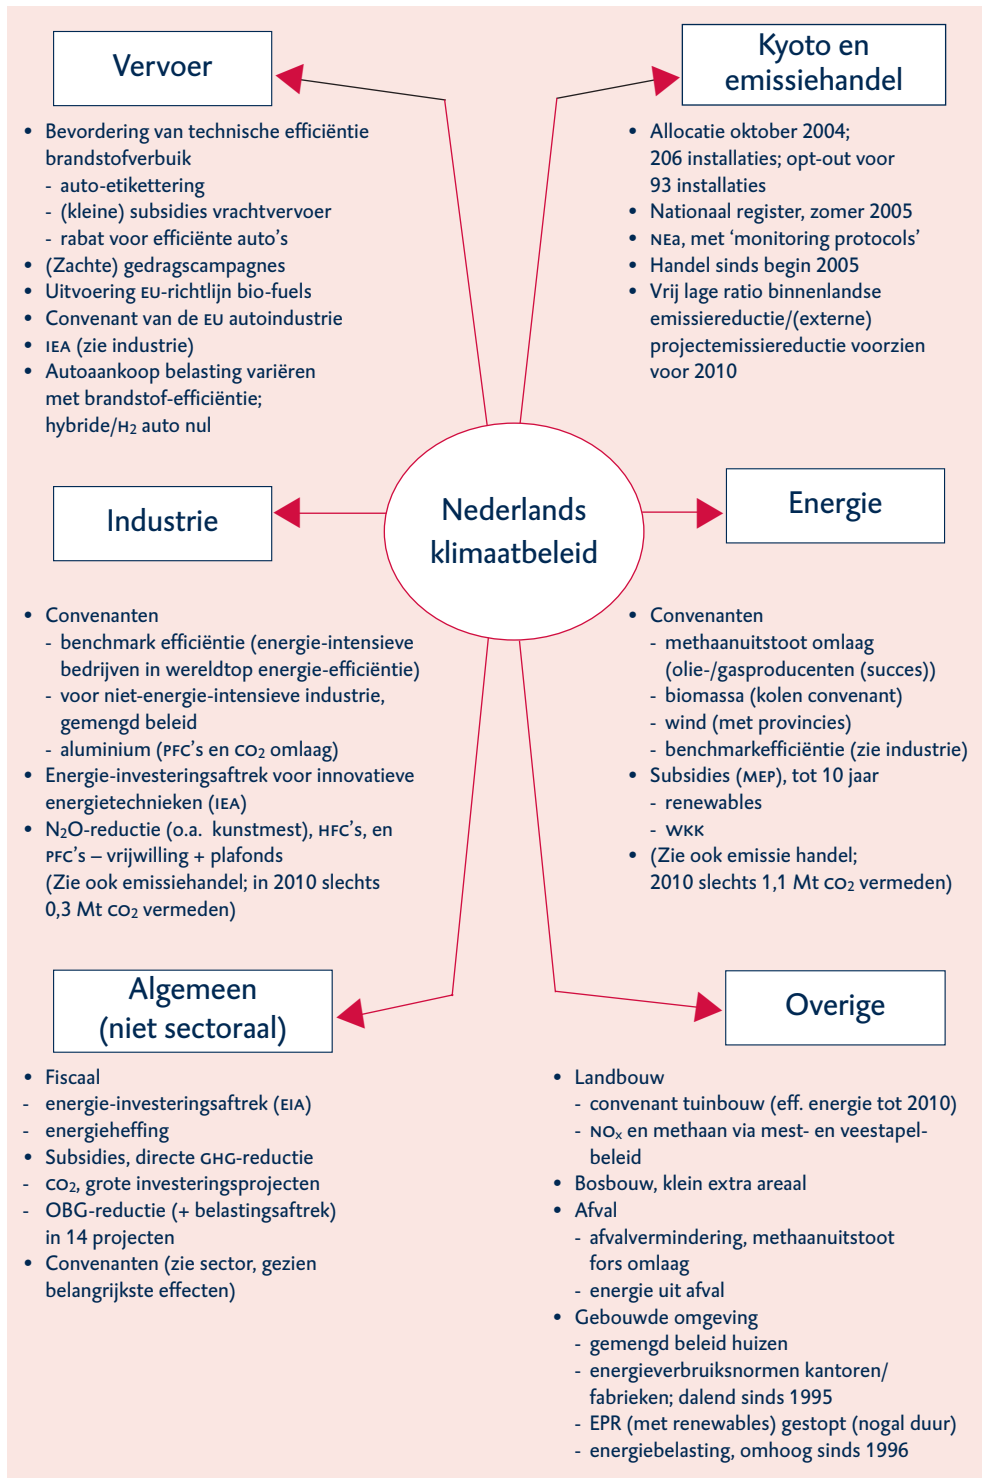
Vervoer

- Bevordering van technische efficiëntie brandstofverbuik
  - auto-etikettering
  - (kleine) subsidies vrachtvervoer
  - rabat voor efficiënte auto's
- (Zachte) gedragscampagnes
- Uitvoering EU-richtlijn bio-fuels
- Convenant van de EU autoindustrie
- IEA (zie industrie)
- Autoaankoop belasting variëren met brandstof-efficiëntie; hybride/$H_2$ auto nul

Kyoto en emissiehandel

- Allocatie oktober 2004; 206 installaties; opt-out voor 93 installaties
- Nationaal register, zomer 2005
- NEa, met 'monitoring protocols'
- Handel sinds begin 2005
- Vrij lage ratio binnenlandse emissiereductie/(externe) projectemissiereductie voorzien voor 2010

Industrie

Nederlands klimaatbeleid

Energie

- Convenanten
  - benchmark efficiëntie (energie-intensieve bedrijven in wereldtop energie-efficiëntie)
  - voor niet-energie-intensieve industrie, gemengd beleid
  - aluminium (PFC's en $CO_2$ omlaag)
- Energie-investeringsaftrek voor innovatieve energietechnieken (IEA)
- $N_2O$-reductie (o.a. kunstmest), HFC's, en PFC's – vrijwilling + plafonds (Zie ook emissiehandel; in 2010 slechts 0,3 Mt $CO_2$ vermeden)

- Convenanten
  - methaanuitstoot omlaag (olie-/gasproducenten (succes))
  - biomassa (kolen convenant)
  - wind (met provincies)
  - benchmarkefficiëntie (zie industrie)
- Subsidies (MEP), tot 10 jaar
  - renewables
  - WKK
- (Zie ook emissie handel; 2010 slechts 1,1 Mt $CO_2$ vermeden)

Algemeen (niet sectoraal)

Overige

- Fiscaal
- energie-investeringsaftrek (EIA)
- energieheffing
- Subsidies, directe GHG-reductie
- $CO_2$, grote investeringsprojecten
- OBG-reductie (+ belastingsaftrek) in 14 projecten
- Convenanten (zie sector, gezien belangrijkste effecten)

- Landbouw
  - convenant tuinbouw (eff. energie tot 2010)
  - $NO_x$ en methaan via mest- en veestapelbeleid
- Bosbouw, klein extra areaal
- Afval
  - afvalvermindering, methaanuitstoot fors omlaag
  - energie uit afval
- Gebouwde omgeving
  - gemengd beleid huizen
  - energieverbruiksnormen kantoren/ fabrieken; dalend sinds 1995
  - EPR (met renewables) gestopt (nogal duur)
  - energiebelasting, omhoog sinds 1996